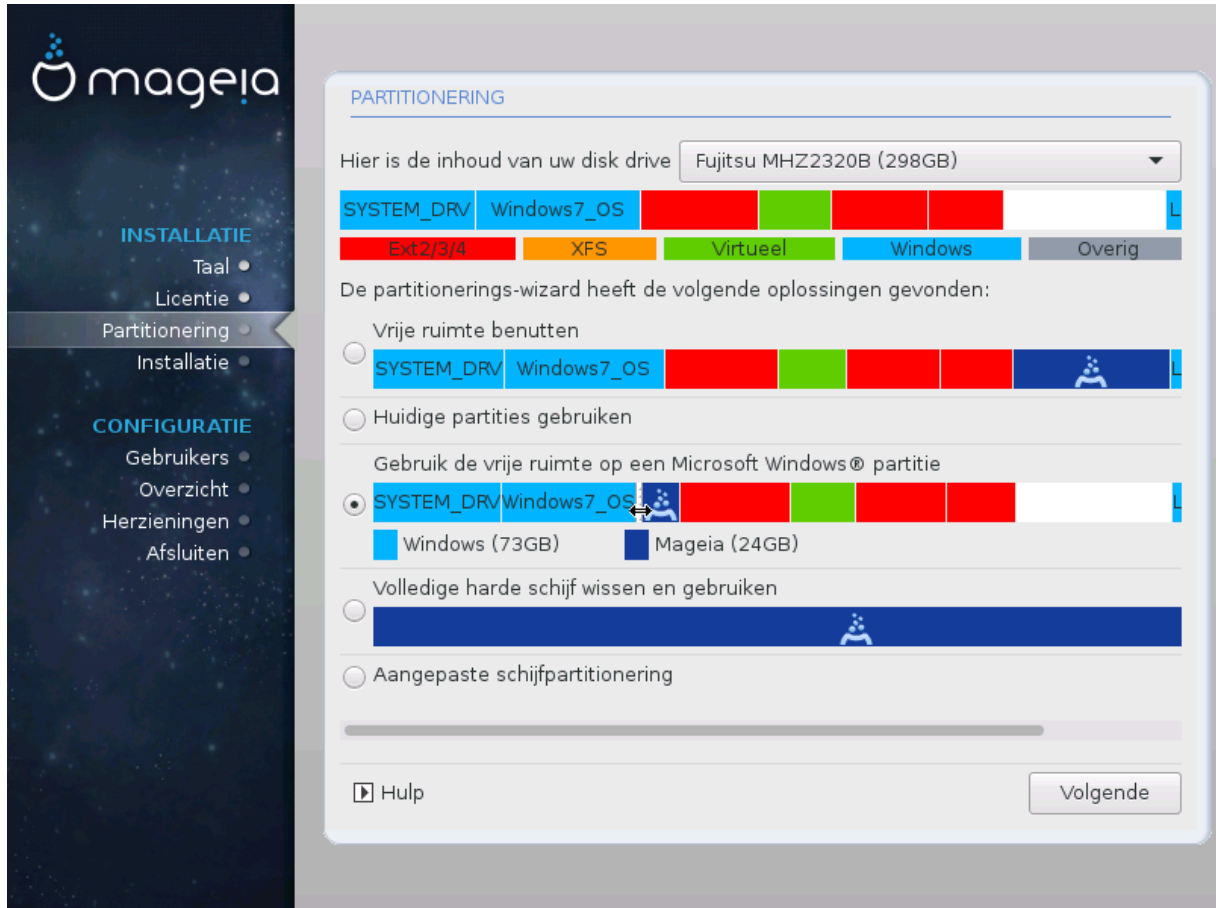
mageia

INSTALLATIE
Taal
Licentie
Partitionering
Installatie

CONFIGURATIE
Gebruikers
Overzicht
Herzieningen
Afsluiten

PARTITIONERING

Hier is de inhoud van uw disk drive
Fujitsu MHZ2320B (298GB)

SYSTEM_DRV Windows7_OS L

Ext2/3/4 XFS Virtueel Windows Overig

De partitionerings-wizard heeft de volgende oplossingen gevonden:

Vrije ruimte benutten
SYSTEM_DRV Windows7_OS L

Huidige partities gebruiken

Gebruik de vrije ruimte op een Microsoft Windows® partitie
SYSTEM_DRV Windows7_OS L
Windows (73GB) Mageia (24GB)

Volledige harde schijf wissen en gebruiken

Aangepaste schijfpartitionering

Hulp
Volgende